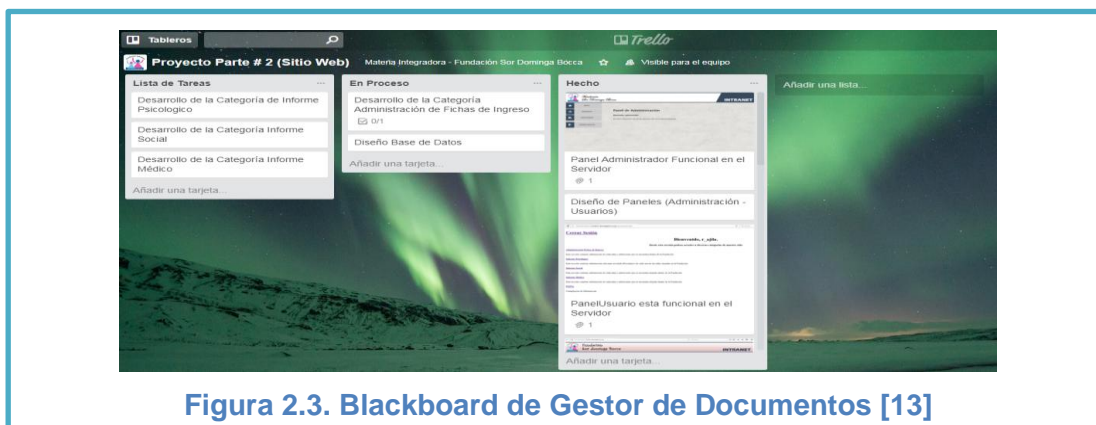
Tableros

Trello

Proyecto Parte # 2 (Sitio Web)   Materia Integradora - Fundación Sor Dominga Bocca   Visible para el equipo

Lista de Tareas

Desarrollo de la Categoría de Informe Psicologico

Desarrollo de la Categoría Informe Social

Desarrollo de la Categoría Informe Médico

Añadir una tarjeta...

En Proceso

Desarrollo de la Categoría Administración de Fichas de Ingreso

0/1

Diseño Base de Datos

Añadir una tarjeta...

Hecho

INTRANET

Panel Administrador Funcional en el Servidor

1

Diseño de Paneles (Administración - Usuarios)

Cerrar Sesión

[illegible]

PanelUsuario esta funcional en el Servidor

1

INTRANET

Añadir una tarjeta...

Añadir una lista...

Figura 2.3. Blackboard de Gestor de Documentos [13]